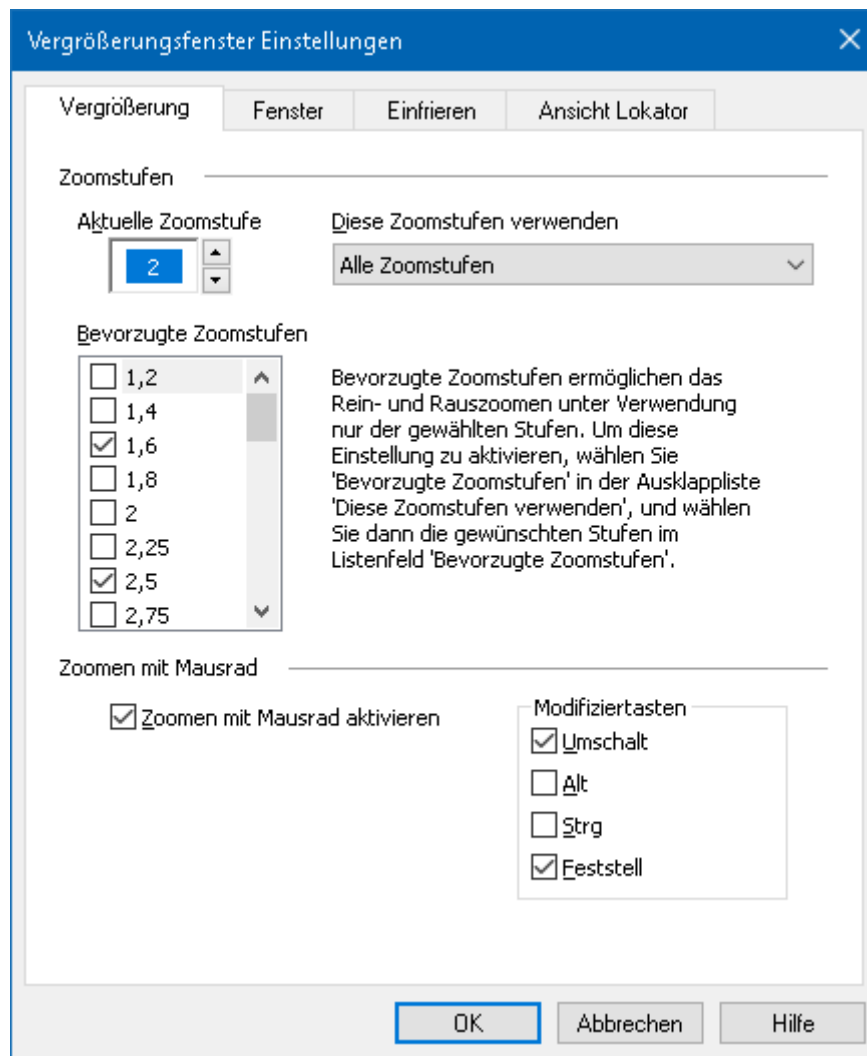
Vergrößerungsfenster Einstellungen

Vergrößerung | Fenster | Einfrieren | Ansicht Lokator

Zoomstufen

Aktuelle Zoomstufe
2

Diese Zoomstufen verwenden
Alle Zoomstufen

Bevorzugte Zoomstufen
1,2
1,4
1,6
1,8
2
2,25
2,5
2,75

Bevorzugte Zoomstufen ermöglichen das Rein- und Rauszoomen unter Verwendung nur der gewählten Stufen. Um diese Einstellung zu aktivieren, wählen Sie 'Bevorzugte Zoomstufen' in der Ausklappliste 'Diese Zoomstufen verwenden', und wählen Sie dann die gewünschten Stufen im Listenfeld 'Bevorzugte Zoomstufen'.

Zoomen mit Mausrad

Zoomen mit Mausrad aktivieren

Modifiziertasten
Umschalt
Alt
Strg
Feststell

OK
Abbrechen
Hilfe